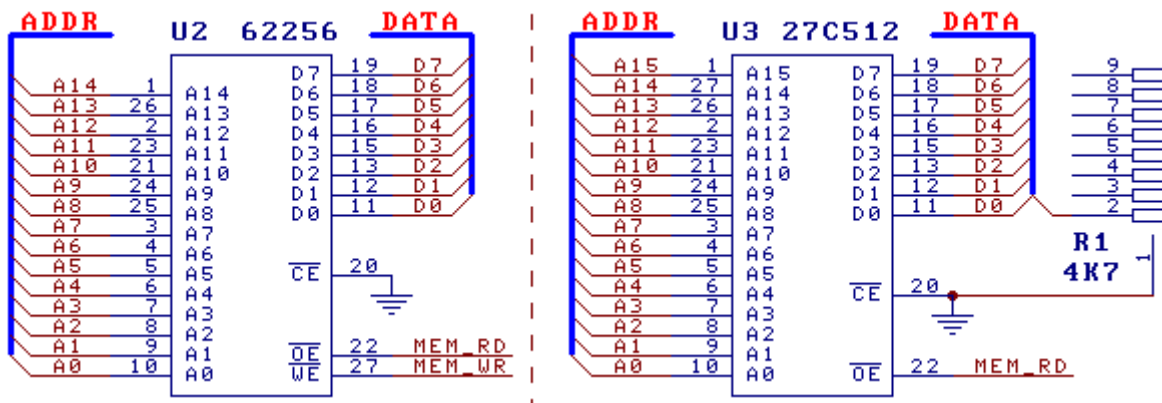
ADDR U2 62256 DATA

A14 1 A14
A13 26 A13
A12 2 A12
A11 23 A11
A10 21 A10
A9 24 A9
A8 25 A8
A7 3 A7
A6 4 A6
A5 5 A5
A4 6 A4
A3 7 A3
A2 8 A2
A1 9 A1
A0 10 A0

D7 19 D7
D6 18 D6
D5 17 D5
D4 16 D4
D3 15 D3
D2 13 D2
D1 12 D1
D0 11 D0

$\overline{CE}$ 20
$\overline{OE}$ 22 MEM_RD
$\overline{WE}$ 27 MEM_WR

ADDR U3 27C512 DATA

A15 1 A15
A14 27 A14
A13 26 A13
A12 2 A12
A11 23 A11
A10 21 A10
A9 24 A9
A8 25 A8
A7 3 A7
A6 4 A6
A5 5 A5
A4 6 A4
A3 7 A3
A2 8 A2
A1 9 A1
A0 10 A0

D7 19 D7
D6 18 D6
D5 17 D5
D4 16 D4
D3 15 D3
D2 13 D2
D1 12 D1
D0 11 D0

$\overline{CE}$ 20
$\overline{OE}$ 22 MEM_RD

9
8
7
6
5
4
3
2
R1
4K7
1